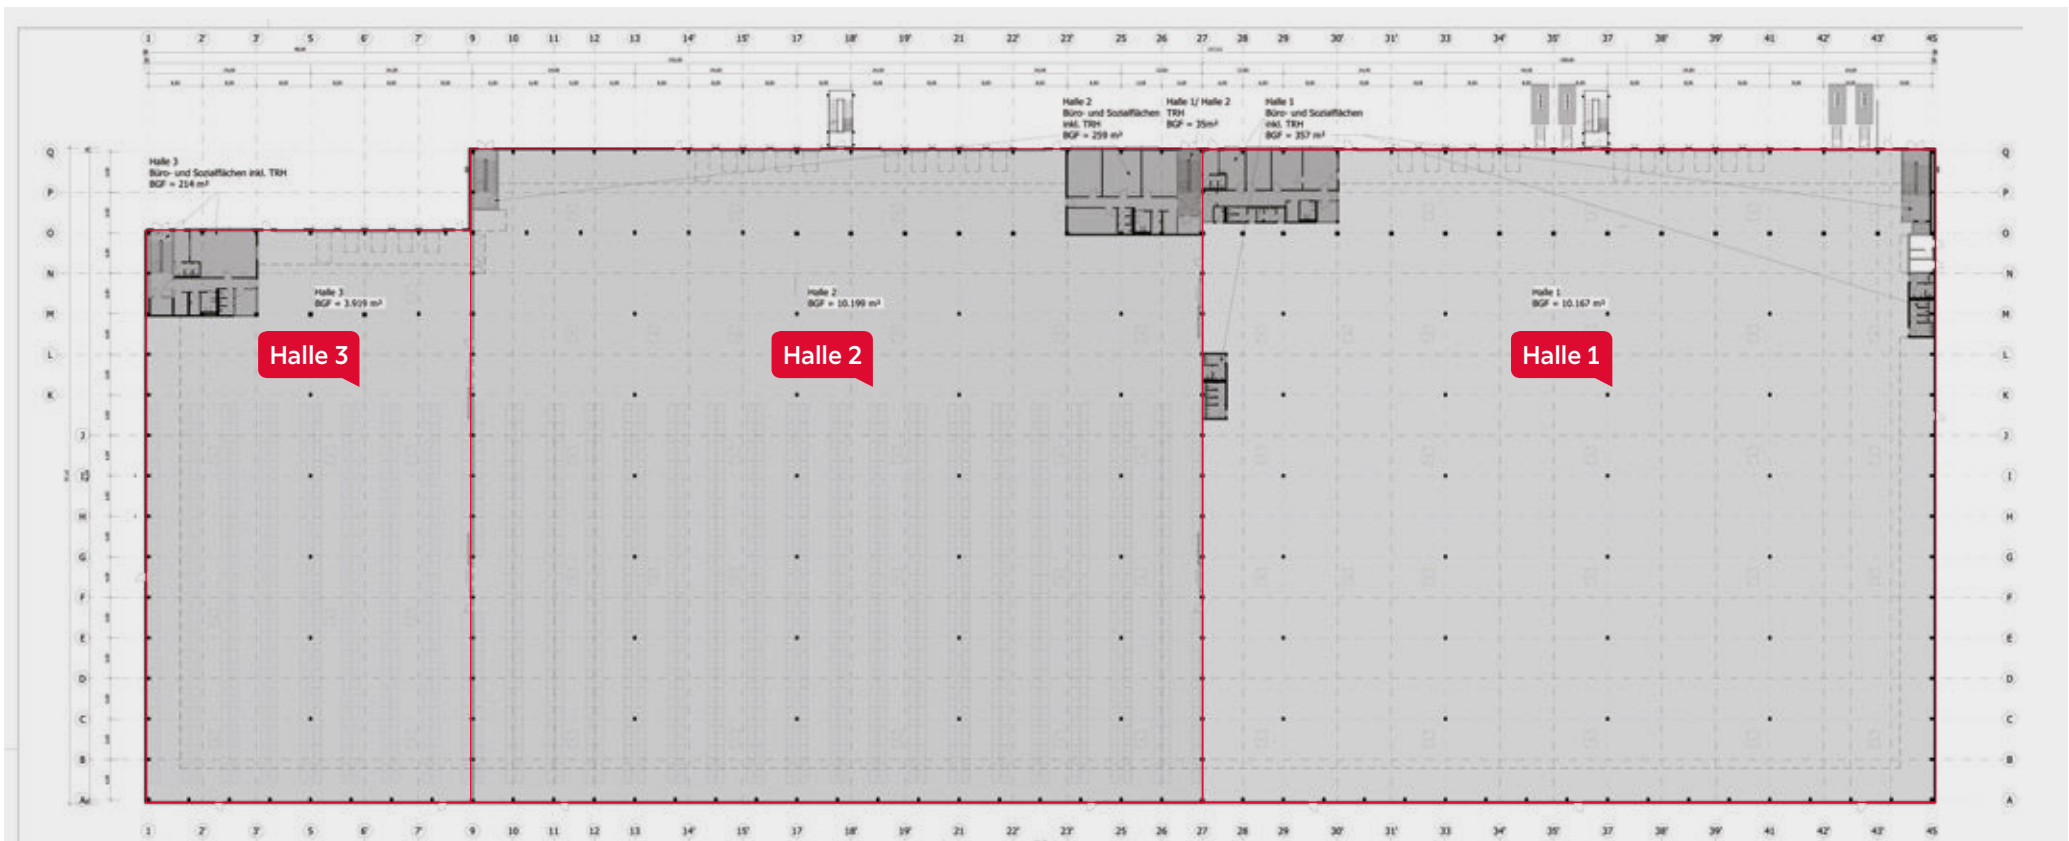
Halle 3
Büro- und Sozialflächen inkl. TRH
BGF = 214 m²

Halle 2
Büro- und Sozialflächen inkl. TRH
BGF = 259 m²

Halle 1/ Halle 2
TRH
BGF = 35m²

Halle 1
Büro- und Sozialflächen inkl. TRH
BGF = 357 m²

Halle 3
BGF = 3.919 m²

Halle 2
BGF = 10.199 m²

Halle 1
BGF = 10.167 m²

Halle 3

Halle 2

Halle 1

1 2' 3' 5 6' 7' 9 10 11 12 13 14' 15' 17 18' 19' 21 22' 23' 25 26 27 28 29 30' 31' 33 34' 35' 37 38' 39' 41 42' 43' 45

Q P O N M L K J I H G F E D C B A